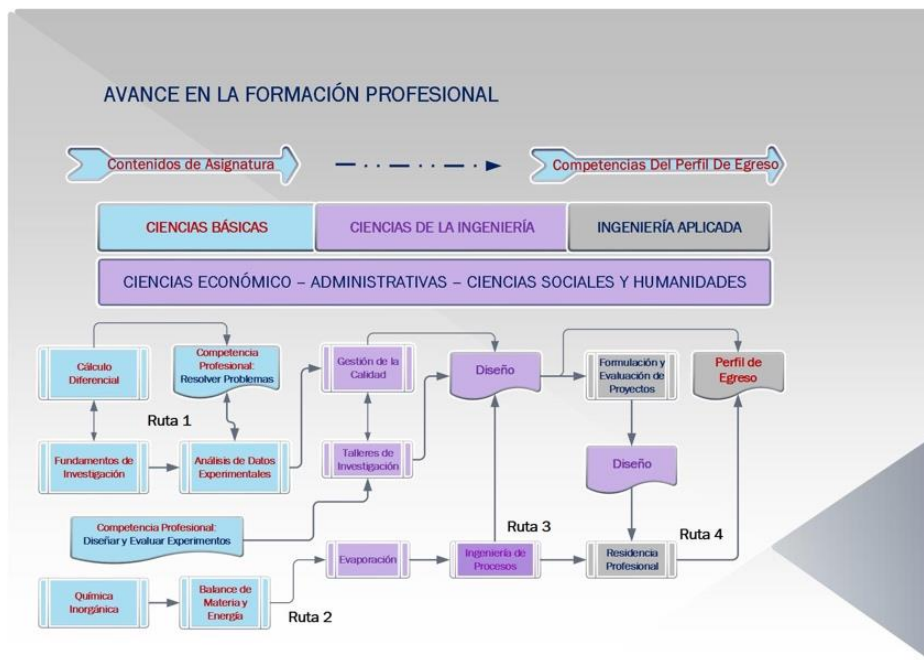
AVANCE EN LA FORMACIÓN PROFESIONAL

Contenidos de Asignatura

Competencias Del Perfil De Egreso

CIENCIAS BÁSICAS

CIENCIAS DE LA INGENIERÍA

INGENIERÍA APLICADA

CIENCIAS ECONÓMICO – ADMINISTRATIVAS – CIENCIAS SOCIALES Y HUMANIDADES

Cálculo Diferencial

Competencia Profesional: Resolver Problemas

Gestión de la Calidad

Diseño

Formulación y Evaluación de Proyectos

Perfil de Egreso

Ruta 1

Fundamentos de Investigación

Análisis de Datos Experimentales

Talleres de Investigación

Diseño

Competencia Profesional: Diseñar y Evaluar Experimentos

Ruta 3

Ruta 4

Evaporación

Ingeniería de Procesos

Residencia Profesional

Química Inorgánica

Balance de Materia y Energía

Ruta 2